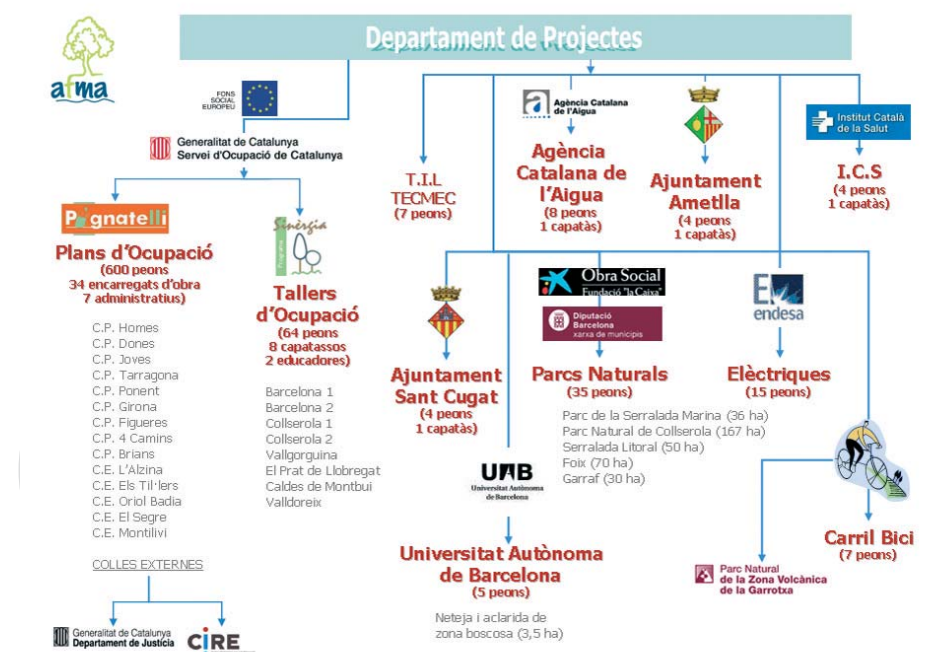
afma

Departament de Projectes

FONS SOCIAL EUROPEU

Generalitat de Catalunya
Servei d'Ocupació de Catalunya

Pignatelli

Plans d'Ocupació
(600 peons
34 encarregats d'obra
7 administratius)

C.P. Homes
C.P. Dones
C.P. Joves
C.P. Tarragona
C.P. Ponent
C.P. Girona
C.P. Figueres
C.P. 4 Camins
C.P. Brians
C.E. L'Alzina
C.E. Els Til·lers
C.E. Oriol Badia
C.E. El Segre
C.E. Montilivi

COLLES EXTERNES

Generalitat de Catalunya
Departament de Justícia

CIRE

Sinèrgia

Tallers d'Ocupació
(64 peons
8 capatassos
2 educadores)

Barcelona 1
Barcelona 2
Collserola 1
Collserola 2
Vallgorguina
El Prat de Llobregat
Caldes de Montbui
Valldoreix

T.I.L
TECMEC
(7 peons)

Agència Catalana de l'Aigua

Agència Catalana de l'Aigua
(8 peons
1 capatàs)

Ajuntament Ametlla
(4 peons
1 capatàs)

Institut Català de la Salut

I.C.S
(4 peons
1 capatàs)

Ajuntament Sant Cugat
(4 peons
1 capatàs)

Obra Social
Fundació "la Caixa"

Diputació Barcelona
xarxa de municipis

Parcs Naturals
(35 peons)

Parc de la Serralada Marina (36 ha)
Parc Natural de Collserola (167 ha)
Serralada Litoral (50 ha)
Foix (70 ha)
Garraf (30 ha)

endesa

Elèctriques
(15 peons)

UAB
Universitat Autònoma de Barcelona

Universitat Autònoma de Barcelona
(5 peons)

Neteja i aclarida de zona boscosa (3,5 ha)

Carril Bici
(7 peons)

Parc Natural de la Zona Volcànica de la Garrotxa